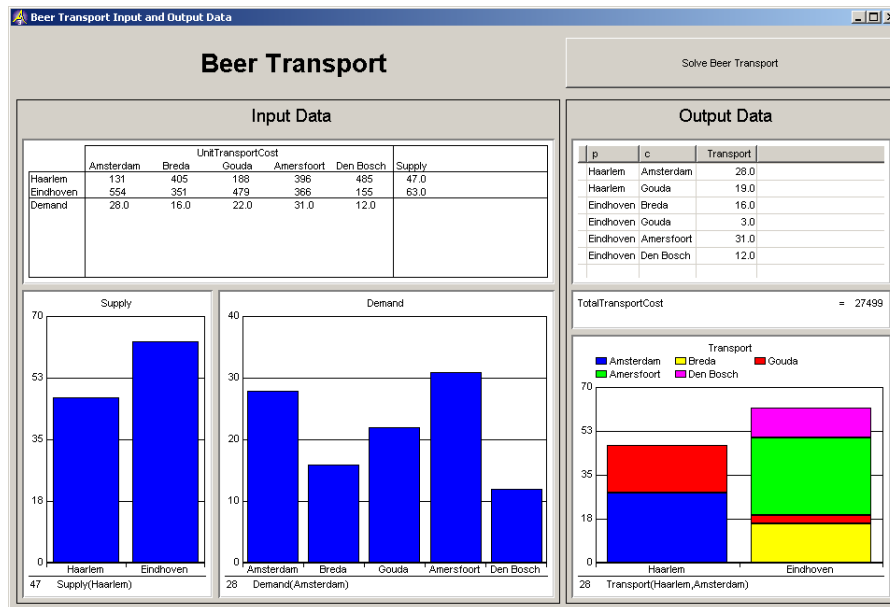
Beer Transport Input and Output Data

Beer Transport

Solve Beer Transport

Input Data

| | UnitTransportCost | | | | | |
|---|---|---|---|---|---|---|
| | Amsterdam | Breda | Gouda | Amersfoort | Den Bosch | Supply |
| Haarlem | 131 | 405 | 188 | 396 | 485 | 47.0 |
| Eindhoven | 554 | 351 | 479 | 366 | 155 | 63.0 |
| Demand | 28.0 | 16.0 | 22.0 | 31.0 | 12.0 | |

Supply
70
53
35
18
0
Haarlem Eindhoven
47 Supply(Haarlem)

Demand
40
30
20
10
0
Amsterdam Breda Gouda Amersfoort Den Bosch
28 Demand(Amsterdam)

Output Data

| p | c | Transport |
|---|---|---|
| Haarlem | Amsterdam | 28.0 |
| Haarlem | Gouda | 19.0 |
| Eindhoven | Breda | 16.0 |
| Eindhoven | Gouda | 3.0 |
| Eindhoven | Amersfoort | 31.0 |
| Eindhoven | Den Bosch | 12.0 |

TotalTransportCost = 27499

Transport
Amsterdam Breda Gouda
Amersfoort Den Bosch
70
53
35
18
0
Haarlem Eindhoven
28 Transport(Haarlem,Amsterdam)